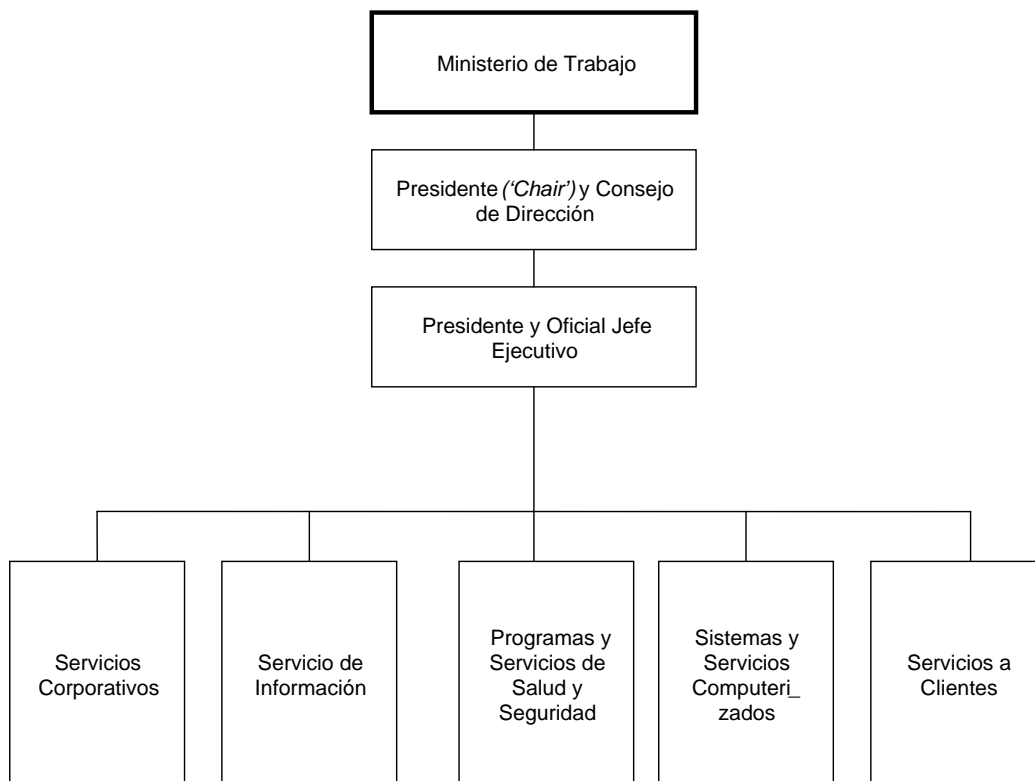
Ministerio de Trabajo

Presidente *('Chair')* y Consejo de Dirección

Presidente y Oficial Jefe Ejecutivo

Servicios Corporativos

Servicio de Información

Programas y Servicios de Salud y Seguridad

Sistemas y Servicios Computeri_ zados

Servicios a Clientes